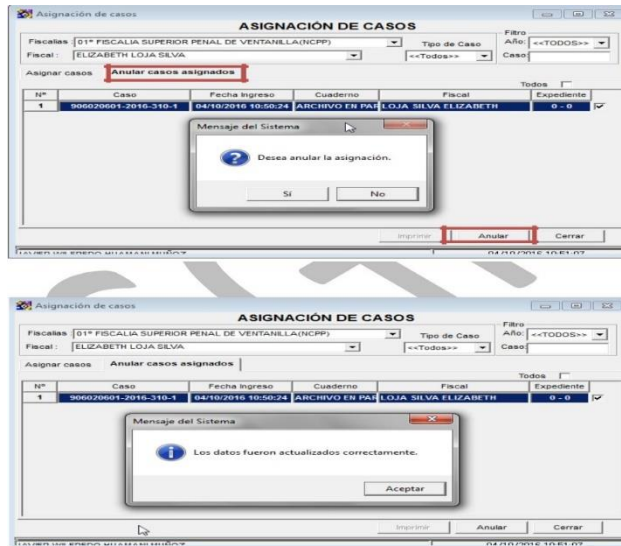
Asignación de casos

ASIGNACIÓN DE CASOS

Fiscalías : 01° FISCALIA SUPERIOR PENAL DE VENTANILLA(NCPP)
Fiscal : ELIZABETH LOJA SILVA
Tipo de Caso
<<Todos>>
Filtro
Año: <<TODOS>>
Caso

Asignar casos | Anular casos asignados

Todos

| N° | Caso | Fecha Ingreso | Cuaderno | Fiscal | Expediente |
|---|---|---|---|---|---|
| 1 | 906020601-2016-310-1 | 04/10/2016 10:50:24 | ARCHIVO EN PAR | LOJA SILVA ELIZABETH | 0 - 0 |

Mensaje del Sistema

Desea anular la asignación.

Si | No

Imprimir | Anular | Cerrar

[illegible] | 04/10/2016 10:51:07

Asignación de casos

ASIGNACIÓN DE CASOS

Fiscalías : 01° FISCALIA SUPERIOR PENAL DE VENTANILLA(NCPP)
Fiscal : ELIZABETH LOJA SILVA
Tipo de Caso
<<Todos>>
Filtro
Año: <<TODOS>>
Caso

Asignar casos | Anular casos asignados

Todos

| N° | Caso | Fecha Ingreso | Cuaderno | Fiscal | Expediente |
|---|---|---|---|---|---|
| 1 | 906020601-2016-310-1 | 04/10/2016 10:50:24 | ARCHIVO EN PAR | LOJA SILVA ELIZABETH | 0 - 0 |

Mensaje del Sistema

Los datos fueron actualizados correctamente.

Aceptar

Imprimir | Anular | Cerrar

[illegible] | 04/10/2016 10:51:07